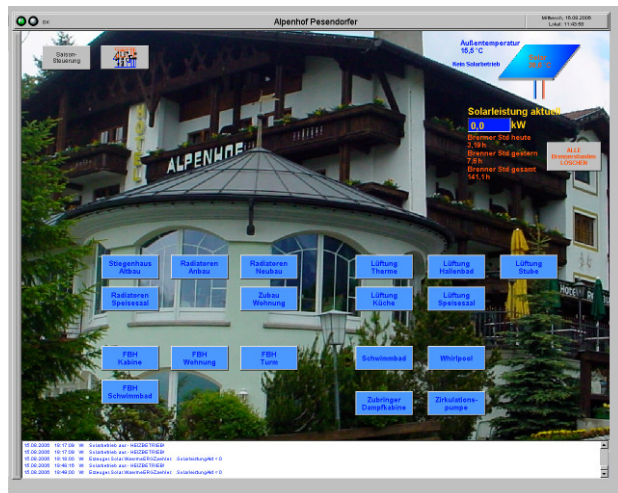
Alpenhof Pesendorfer

Mittwoch, 18.08.2006
Lokal: 11:40:55

Saison-Steuerung

Außentemperatur
15,5 °C
Kein Solarbetrieb

Solarleistung aktuell
0,0 kW
Brenner Std heute
2,19 h
Brenner Std gestern
7,8 h
Brenner Std gesamt
141,1 h

ALLE Brennerstunden LÖSCHEN

ALPENHOF

Stiegenhaus Altbau
Radiatoren Anbau
Radiatoren Neubau
Lüftung Therme
Lüftung Hallenbad
Lüftung Stube
Radiatoren Speisesaal
Zubau Wohnung
Lüftung Küche
Lüftung Speisesaal
FBH Kabine
FBH Wohnung
FBH Turm
Schwimmbad
Whirlpool
FBH Schwimmbad
Zubringer Dampfkabine
Zirkulations-pumpe

16.08.2006 10:17:09 W Solarbetrieb aus - HEIZBETRIEB
16.08.2006 10:17:09 W Solarbetrieb aus - HEIZBETRIEB
16.08.2006 10:18:00 W Eidesgen.Solar.WaermeERGZaehler( : Solarleistung/Akt = 0
16.08.2006 10:46:15 W Solarbetrieb aus - HEIZBETRIEB
16.08.2006 10:49:00 W Eidesgen.Solar.WaermeERGZaehler( : Solarleistung/Akt = 0